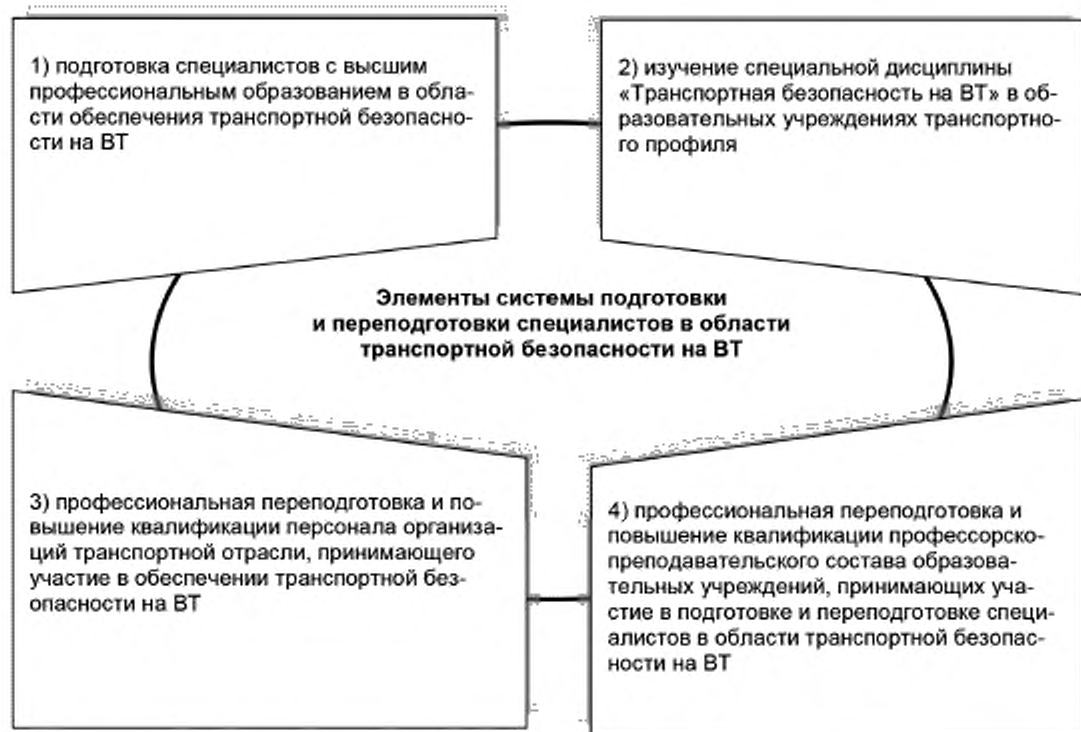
1) подготовка специалистов с высшим профессиональным образованием в области обеспечения транспортной безопасности на ВТ

2) изучение специальной дисциплины «Транспортная безопасность на ВТ» в образовательных учреждениях транспортного профиля

Элементы системы подготовки и переподготовки специалистов в области транспортной безопасности на ВТ

3) профессиональная переподготовка и повышение квалификации персонала организаций транспортной отрасли, принимающего участие в обеспечении транспортной безопасности на ВТ

4) профессиональная переподготовка и повышение квалификации профессорско-преподавательского состава образовательных учреждений, принимающих участие в подготовке и переподготовке специалистов в области транспортной безопасности на ВТ